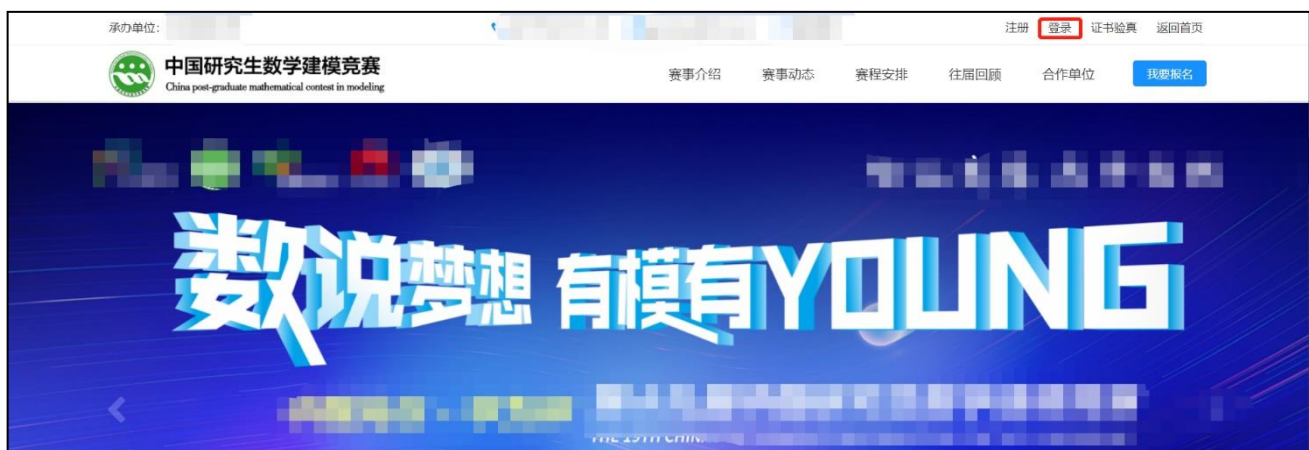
承办单位: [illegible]

注册 登录 证书验真 返回首页

中国研究生数学建模竞赛
China post-graduate mathematical contest in modeling

赛事介绍 赛事动态 赛程安排 往届回顾 合作单位 我要报名

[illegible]

数说梦想 有模有YOUNG

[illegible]

THE 19TH CHIN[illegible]